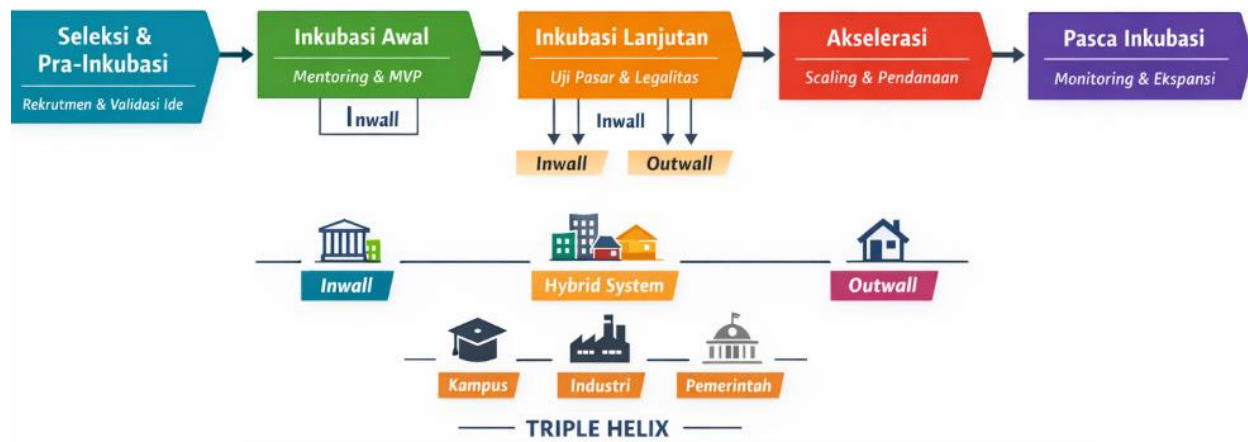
Seleksi & Pra-Inkubasi
Rekrutmen & Validasi Ide

Inkubasi Awal
Mentoring & MVP
Inwall

Inkubasi Lanjutan
Uji Pasar & Legalitas
Inwall
Inwall
Outwall

Akselerasi
Scaling & Pendanaan

Pasca Inkubasi
Monitoring & Ekspansi

Inwall
Hybrid System
Outwall

Kampus
Industri
Pemerintah

TRIPLE HELIX